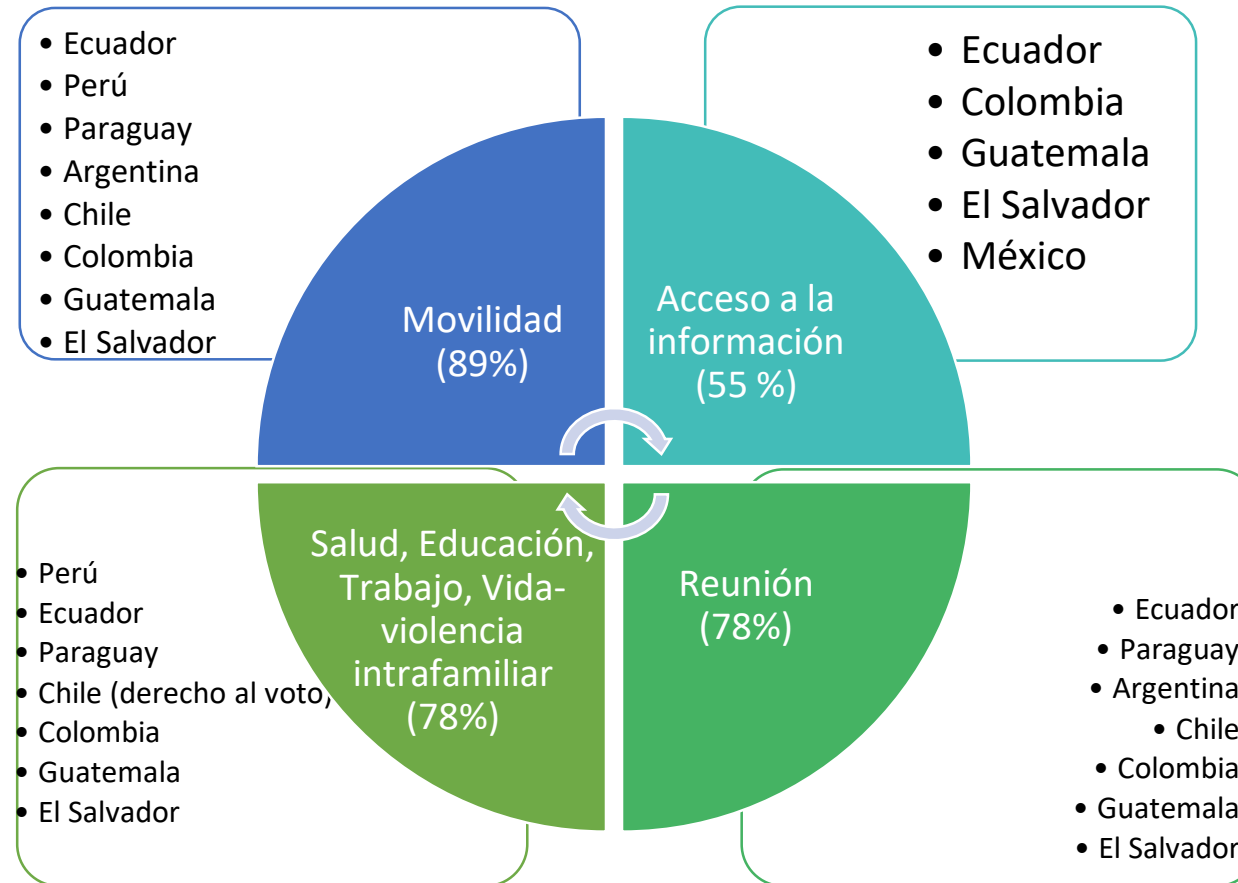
• Ecuador
• Perú
• Paraguay
• Argentina
• Chile
• Colombia
• Guatemala
• El Salvador

Movilidad (89%)

Acceso a la información (55 %)

• Ecuador
• Colombia
• Guatemala
• El Salvador
• México

• Perú
• Ecuador
• Paraguay
• Chile (derecho al voto)
• Colombia
• Guatemala
• El Salvador

Salud, Educación, Trabajo, Vida-violencia intrafamiliar (78%)

Reunión (78%)

• Ecuador
• Paraguay
• Argentina
• Chile
• Colombia
• Guatemala
• El Salvador